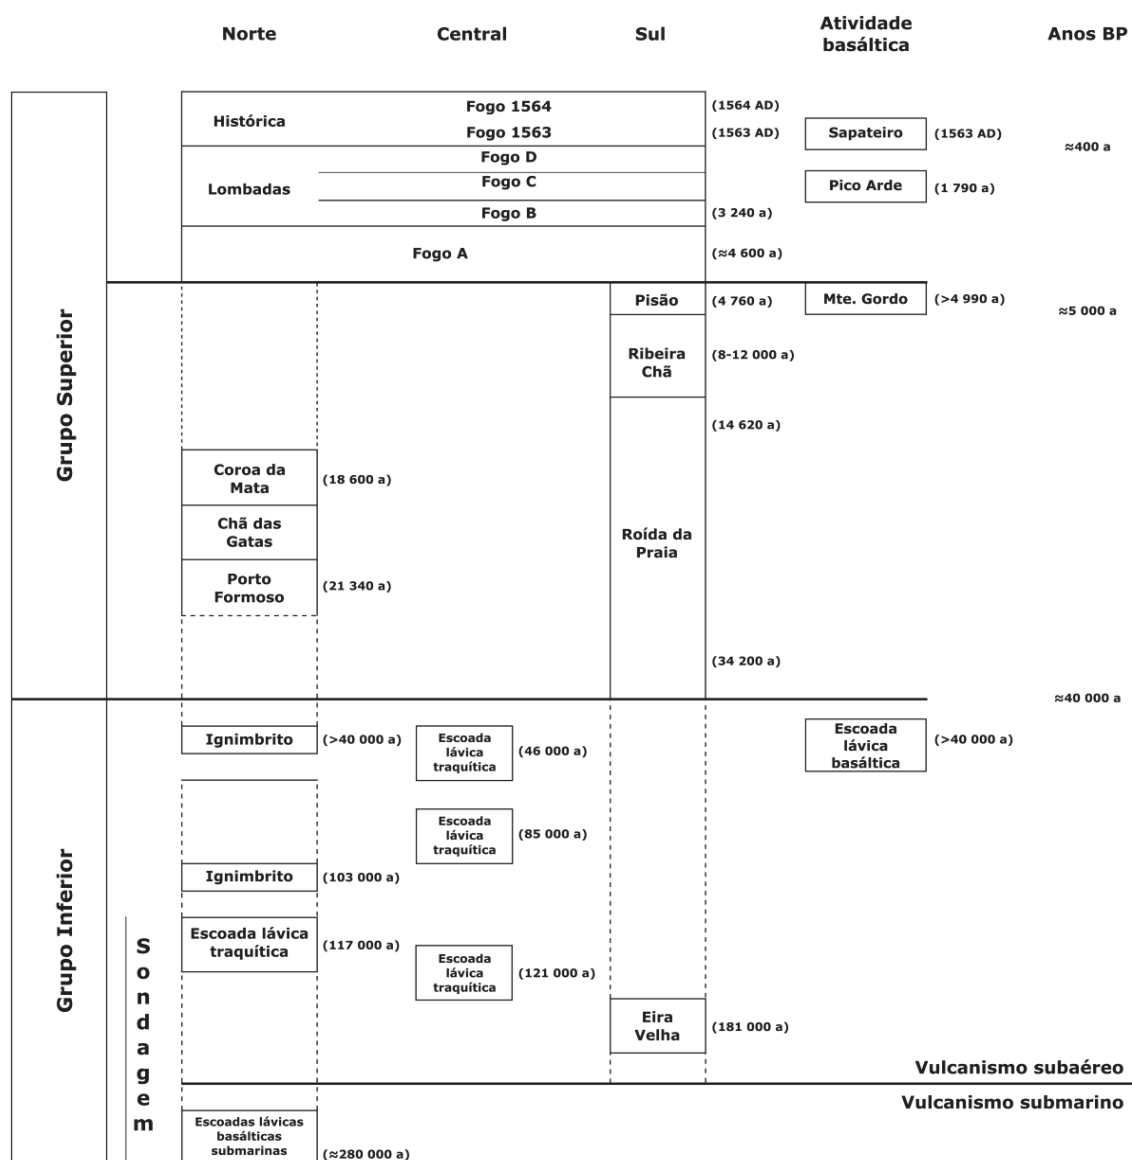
Norte

Central

Sul

Atividade basáltica

Anos BP

Grupo Superior

Histórica

Fogo 1564

(1564 AD)

Fogo 1563

(1563 AD)

Sapateiro

(1563 AD)

≈400 a

Lombadas

Fogo D

Fogo C

Pico Arde

(1 790 a)

Fogo B

(3 240 a)

Fogo A

(≈4 600 a)

Pisão

(4 760 a)

Mte. Gordo

(>4 990 a)

≈5 000 a

Ribeira Chã

(8-12 000 a)

(14 620 a)

Coroa da Mata

(18 600 a)

Chã das Gatas

Roída da Praia

Porto Formoso

(21 340 a)

(34 200 a)

≈40 000 a

Grupo Inferior

Ignimbrito

(>40 000 a)

Escoada lávica traquítica

(46 000 a)

Escoada lávica basáltica

(>40 000 a)

Escoada lávica traquítica

(85 000 a)

Ignimbrito

(103 000 a)

Sondagem

Escoada lávica traquítica

(117 000 a)

Escoada lávica traquítica

(121 000 a)

Eira Velha

(181 000 a)

Vulcanismo subaéreo

Vulcanismo submarino

Escoadas lávicas basálticas submarinas

(≈280 000 a)